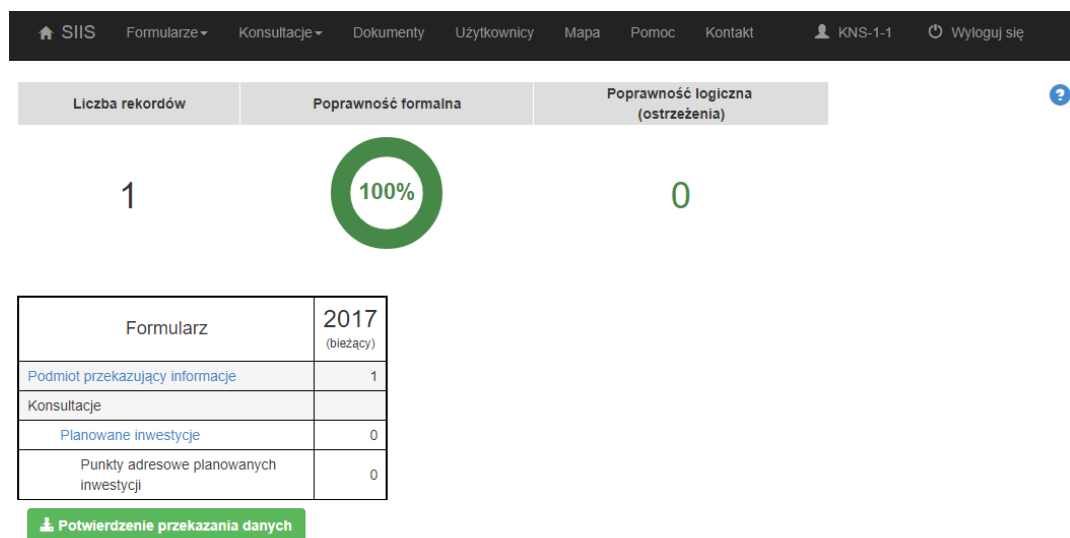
SIIS Formularze Konsultacje Dokumenty Użytkownicy Mapa Pomoc Kontakt KNS-1-1 Wyloguj się

| Liczba rekordów | Poprawność formalna | Poprawność logiczna (ostrzeżenia) |
|---|---|---|
| 1 | 100% | 0 |

| Formularz | 2017 (bieżący) |
|---|---|
| Podmiot przekazujący informacje | 1 |
| Konsultacje | |
| Planowane inwestycje | 0 |
| Punkty adresowe planowanych inwestycji | 0 |

Potwierdzenie przekazania danych